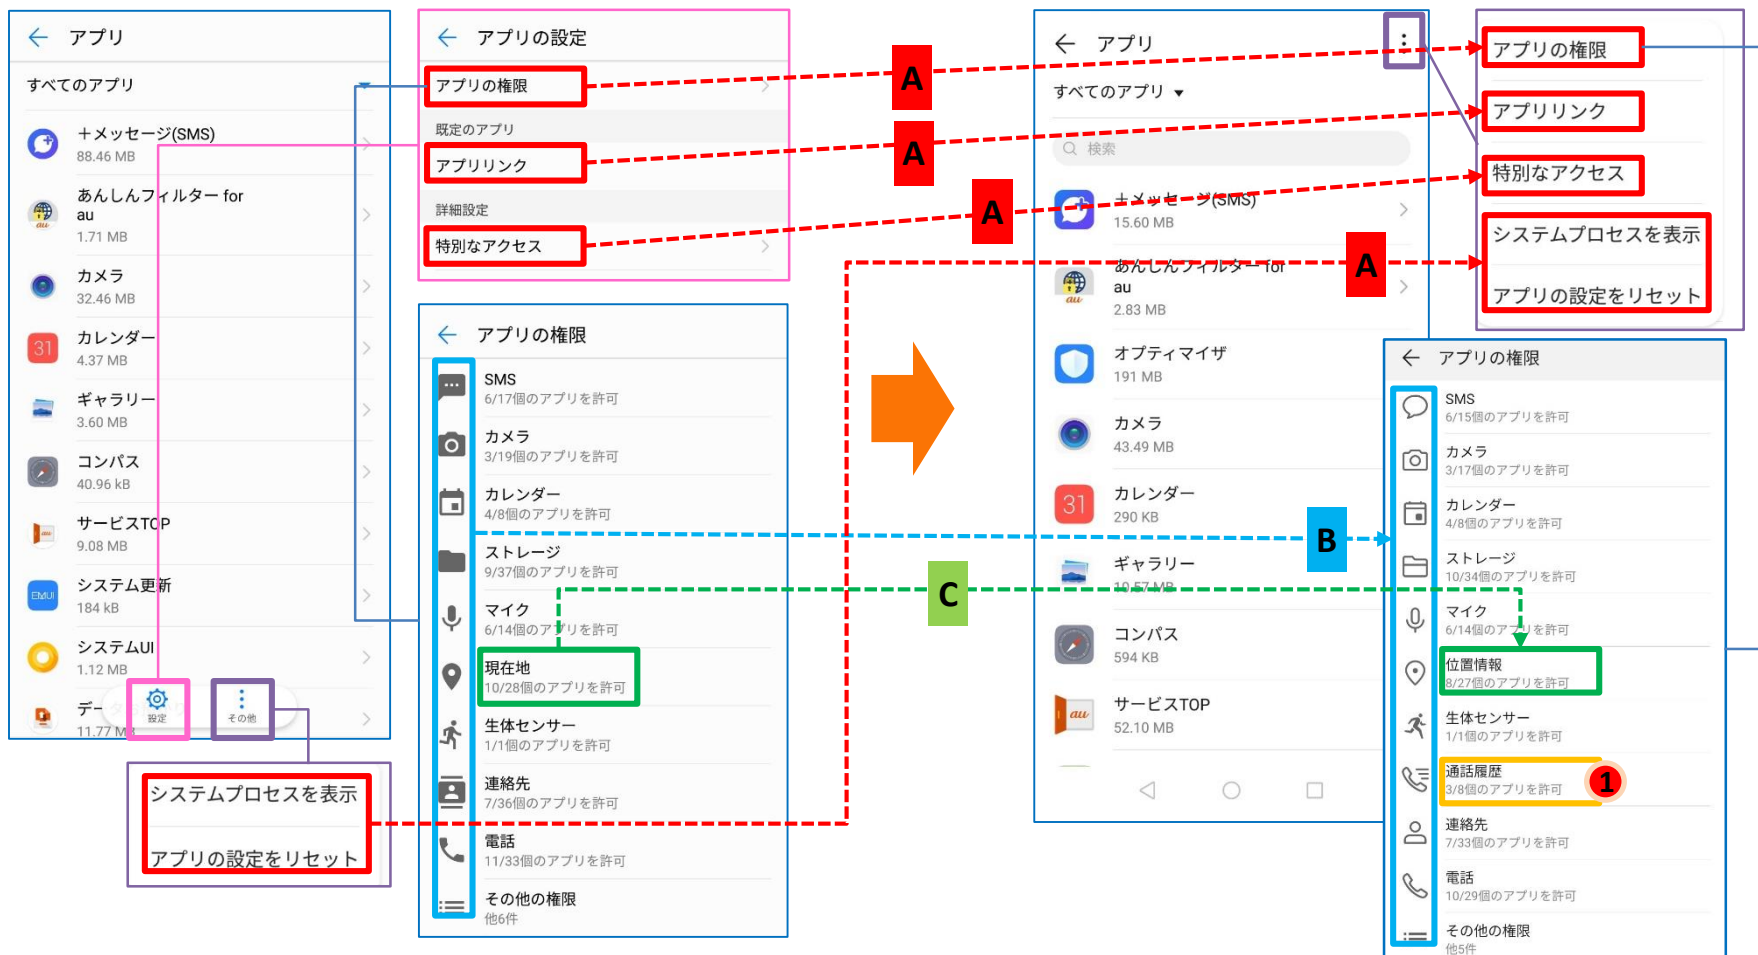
アプリ

すべてのアプリ

＋メッセージ(SMS)
88.46 MB

あんしんフィルター for au
1.71 MB

カメラ
32.46 MB

カレンダー
4.37 MB

ギャラリー
3.60 MB

コンパス
40.96 kB

サービスTOP
9.08 MB

システム更新
184 kB

システムUI
1.12 MB

デー
11.77 M

設定

その他

システムプロセスを表示

アプリの設定をリセット

アプリの設定

アプリの権限

既定のアプリ

アプリリンク

詳細設定

特別なアクセス

アプリの権限

SMS
6/17個のアプリを許可

カメラ
3/19個のアプリを許可

カレンダー
4/8個のアプリを許可

ストレージ
9/37個のアプリを許可

マイク
6/14個のアプリを許可

現在地
10/28個のアプリを許可

生体センサー
1/1個のアプリを許可

連絡先
7/36個のアプリを許可

電話
11/33個のアプリを許可

その他の権限
他6件

A

A

A

A

B

C

アプリ

すべてのアプリ

検索

＋メッセージ(SMS)
15.60 MB

あんしんフィルター for au
2.83 MB

オプティマイザ
191 MB

カメラ
43.49 MB

カレンダー
290 KB

ギャラリー
10.57 MB

コンパス
594 KB

サービスTOP
52.10 MB

アプリの権限

アプリリンク

特別なアクセス

システムプロセスを表示

アプリの設定をリセット

アプリの権限

SMS
6/15個のアプリを許可

カメラ
3/17個のアプリを許可

カレンダー
4/8個のアプリを許可

ストレージ
10/34個のアプリを許可

マイク
6/14個のアプリを許可

位置情報
8/27個のアプリを許可

生体センサー
1/1個のアプリを許可

通話履歴
3/8個のアプリを許可

1

連絡先
7/33個のアプリを許可

電話
10/29個のアプリを許可

その他の権限
他5件